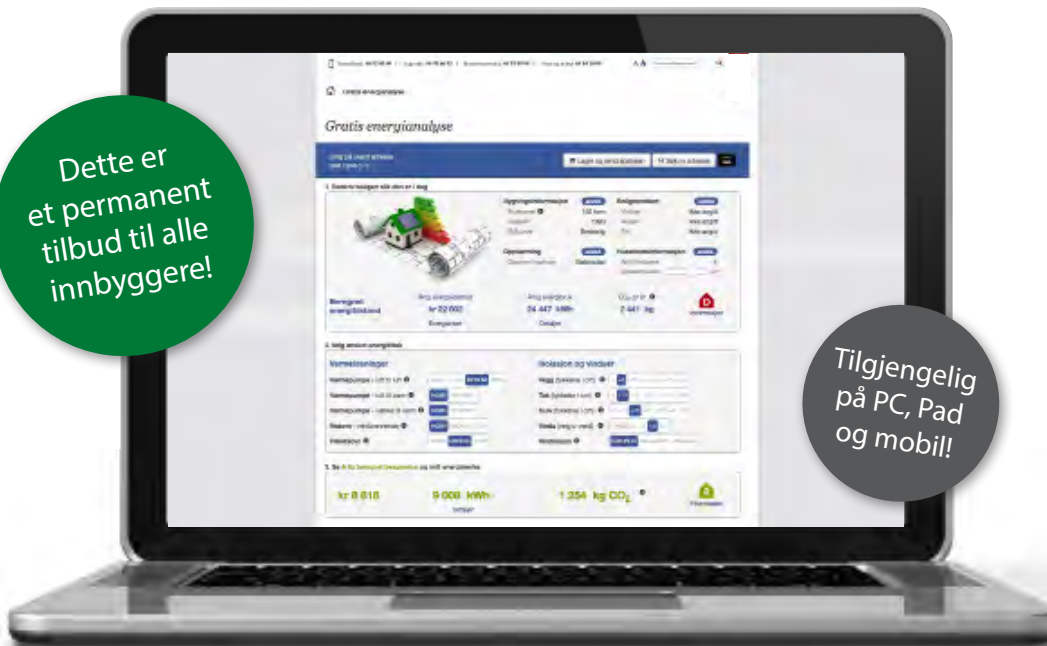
Dette er et permanent tilbud til alle innbyggere!

Tilgjengelig på PC, Pad og mobil!

Gratis energianalyse

Gratis energianalyse

1. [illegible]

Beregnet energiforbruk

kr 22 002

24 447 kWh

2 441 kg

2. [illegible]

Varmeanlegg

Isolasjon og vinduer

3. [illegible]

kr 8 618

9 008 kWh

1 354 kg $CO_2$